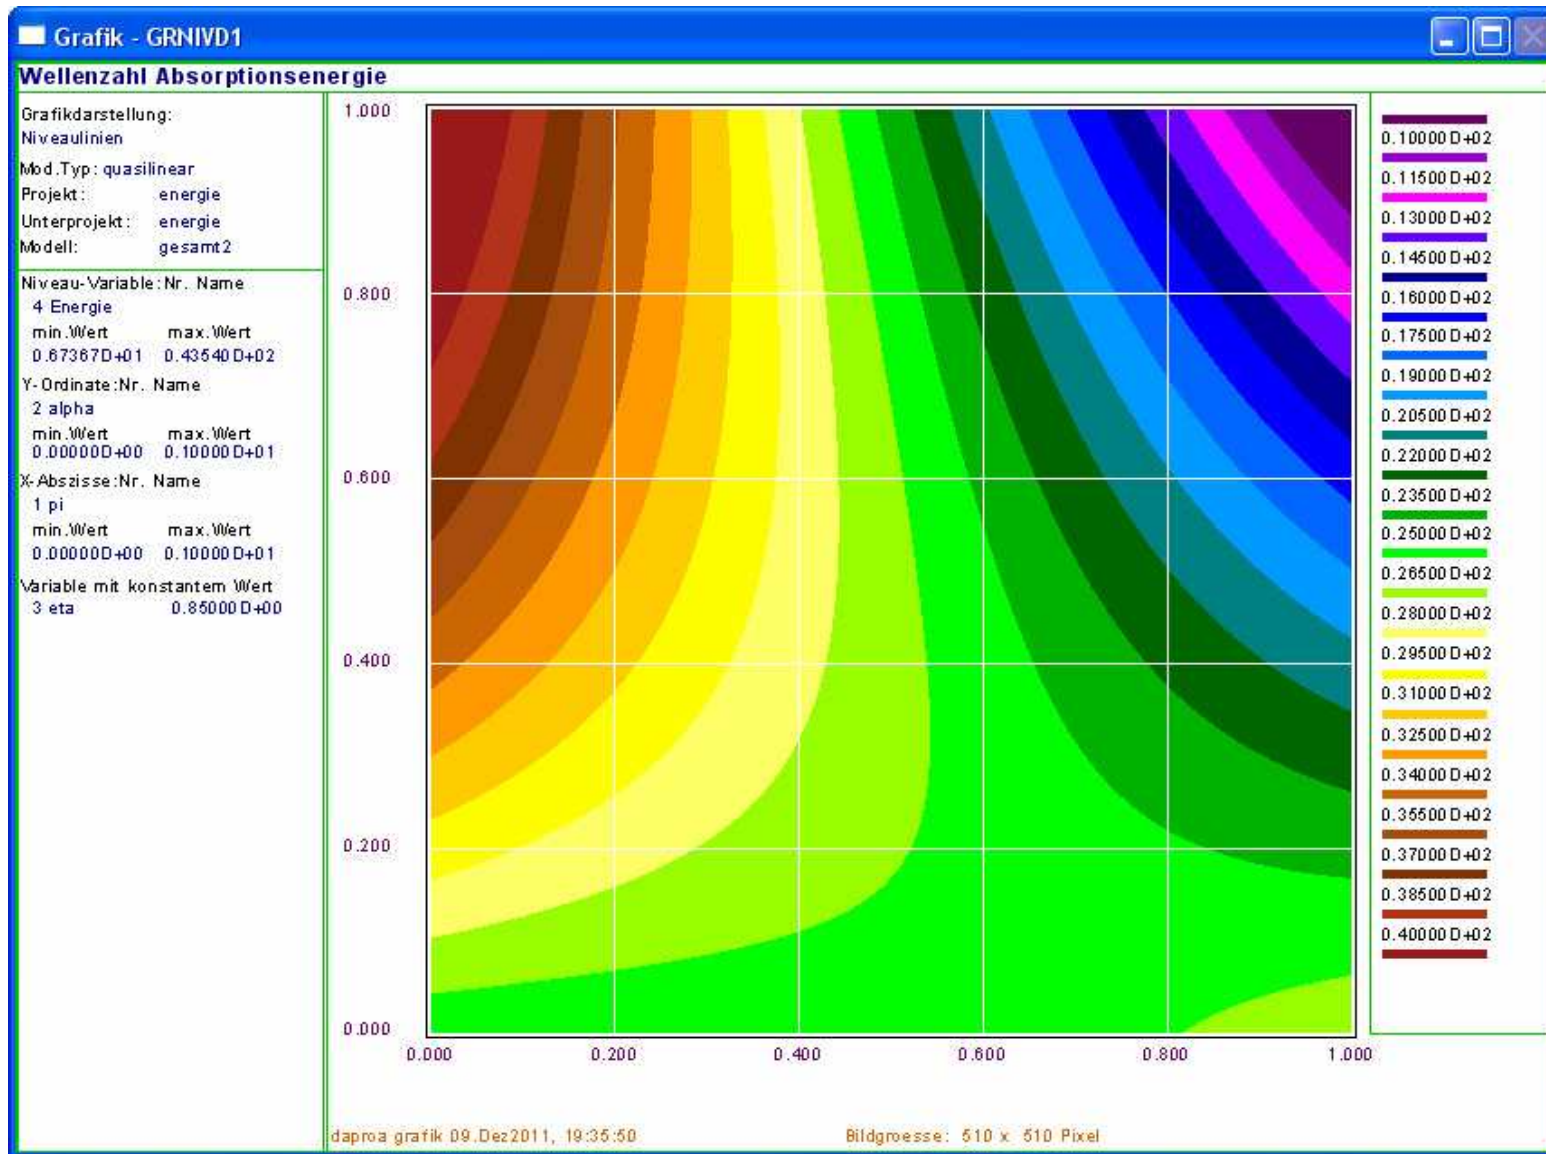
Grafik - GRNIVD1

Wellenzahl Absorptionsenergie

Grafikdarstellung:
Niveaulinien

Mod.Typ: quasilinear
Projekt: energie
Unterprojekt: energie
Modell: gesamt2

Niveau-Variable: Nr. Name
4 Energie
min.Wert max.Wert
0.67367D+01 0.43540D+02

Y-Ordinate: Nr. Name
2 alpha
min.Wert max.Wert
0.00000D+00 0.10000D+01

X-Abszisse: Nr. Name
1 pi
min.Wert max.Wert
0.00000D+00 0.10000D+01

Variable mit konstantem Wert
3 eta 0.85000D+00

1.000
0.800
0.600
0.400
0.200
0.000

0.000 0.200 0.400 0.600 0.800 1.000

0.10000D+02
0.11500D+02
0.13000D+02
0.14500D+02
0.16000D+02
0.17500D+02
0.19000D+02
0.20500D+02
0.22000D+02
0.23500D+02
0.25000D+02
0.26500D+02
0.28000D+02
0.29500D+02
0.31000D+02
0.32500D+02
0.34000D+02
0.35500D+02
0.37000D+02
0.38500D+02
0.40000D+02

daproa grafik 09.Dez2011, 19:35:50

Bildgroesse: 510 x 510 Pixel